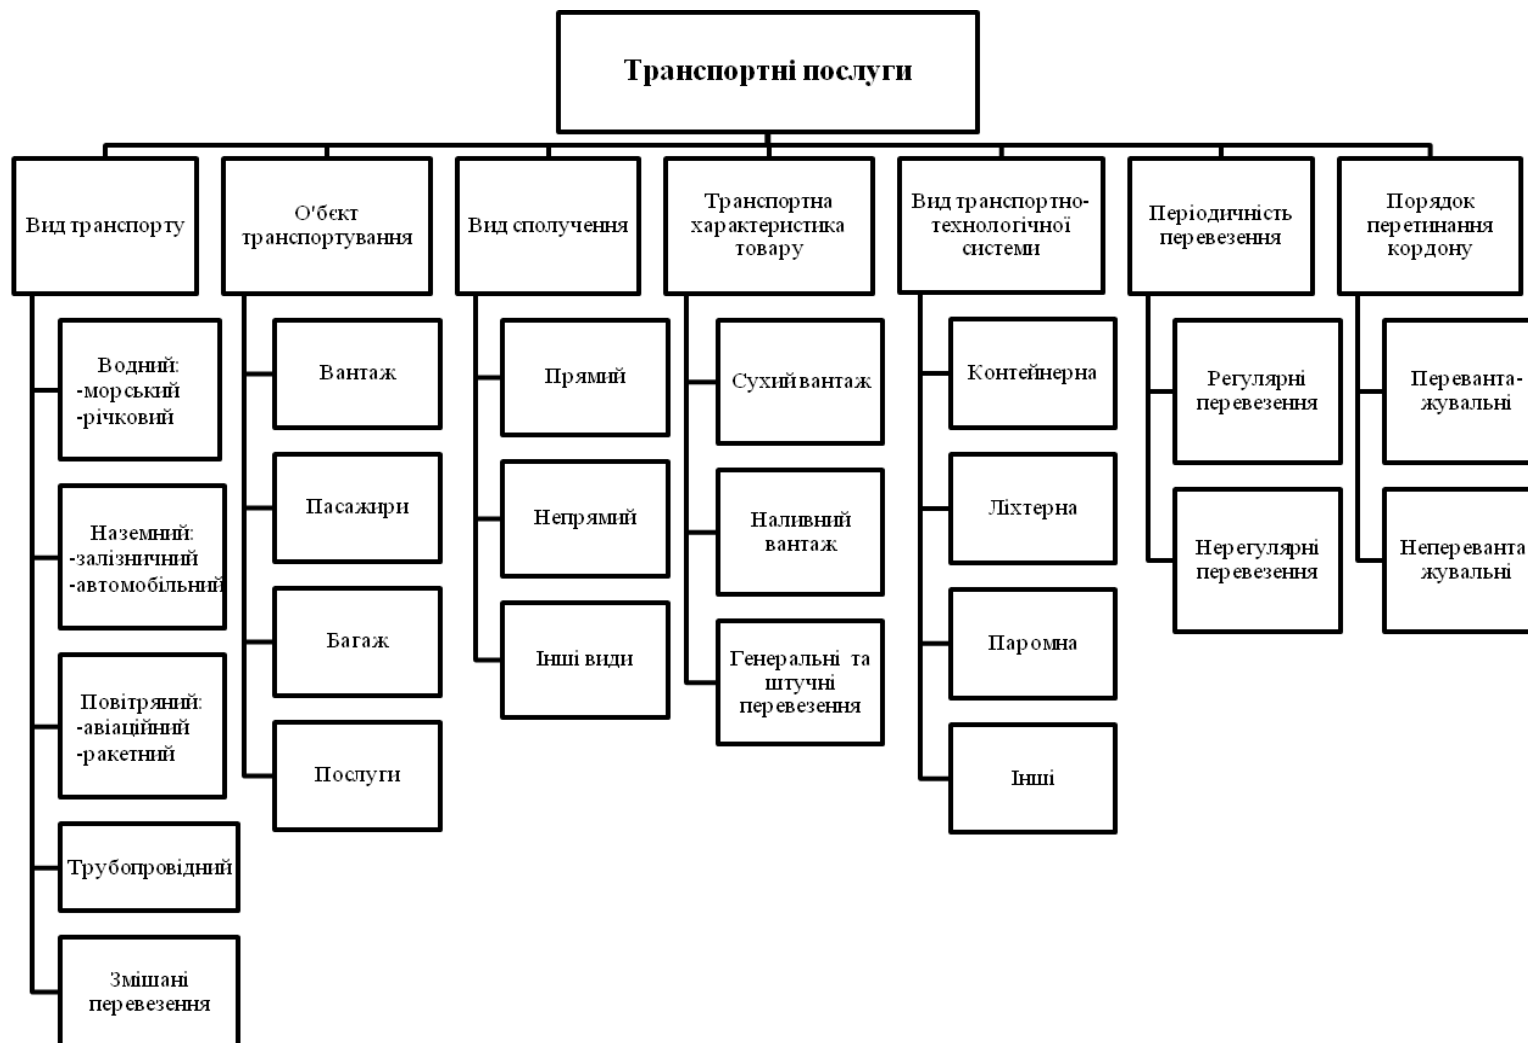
Транспортні послуги

Вид транспорту

Водний:
-морський
-річковий

Наземний:
-залізничний
-автомобільний

Повітряний:
-авіаційний
-ракетний

Трубопровідний

Змішані перевезення

О'бєкт транспортування

Вантаж

Пасажири

Багаж

Послуги

Вид сполучення

Прямий

Непрямий

Інші види

Транспортна характеристика товару

Сухий вантаж

Наливний вантаж

Генеральні та штучні перевезення

Вид транспортно-технологічної системи

Контейнерна

Ліхтерна

Паромна

Інші

Періодичність перевезення

Регулярні перевезення

Нерегулярні перевезення

Порядок перетинання кордону

Перевантажувальні

Неперевантажувальні